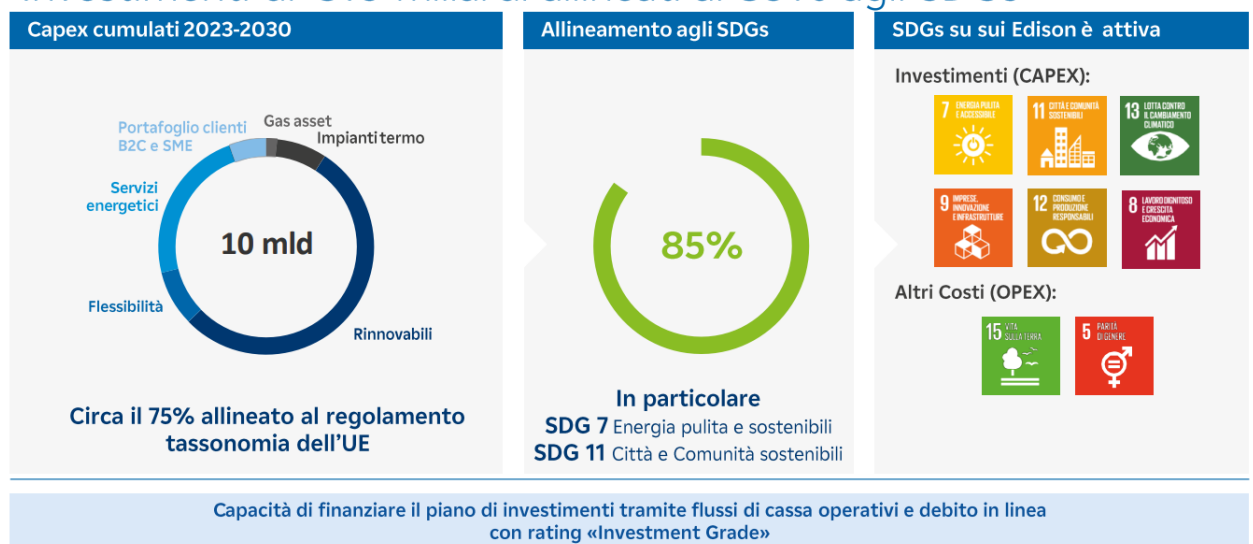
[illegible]

Capex cumulati 2023-2030

Portafoglio clienti B2C e SME

Gas asset

Impianti termo

Servizi energetici

10 mld

Flessibilità

Rinnovabili

Circa il 75% allineato al regolamento tassonomia dell'UE

Allineamento agli SDGs

85%

In particolare

SDG 7 Energia pulita e sostenibili

SDG 11 Città e Comunità sostenibili

SDGs su sui Edison è attiva

Investimenti (CAPEX):

7 ENERGIA PULITA E ACCESSIBILE

11 CITTÀ E COMUNITÀ SOSTENIBILI

13 LOTTA CONTRO IL CAMBIAMENTO CLIMATICO

9 IMPRESE, INNOVAZIONE E INFRASTRUTTURE

12 CONSUMO E PRODUZIONE RESPONSABILI

8 LAVORO DIGNITOSO E CRESCITA ECONOMICA

Altri Costi (OPEX):

15 VITA SULLA TERRA

5 PARITÀ DI GENERE

Capacità di finanziare il piano di investimenti tramite flussi di cassa operativi e debito in linea con rating «Investment Grade»